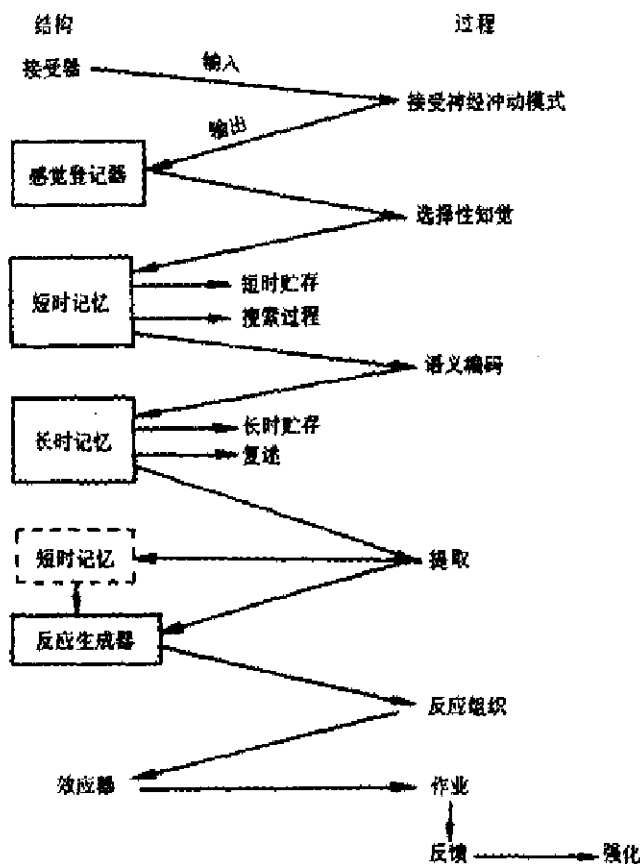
结构

过程

接受器

输入

接受神经冲动模式

输出

感觉登记器

选择性知觉

短时记忆

短时贮存

搜索过程

语义编码

长时记忆

长时贮存

复述

短时记忆

提取

反应生成器

反应组织

效应器

作业

反馈

强化